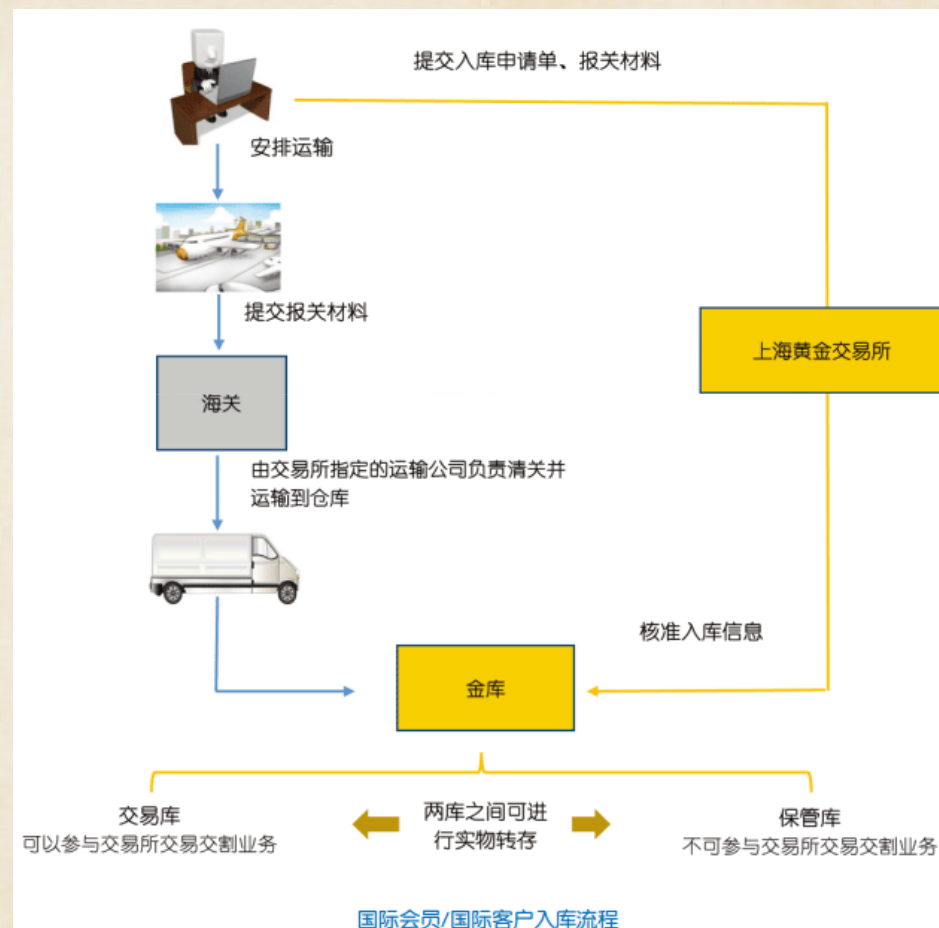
提交入库申请单、报关材料

安排运输

提交报关材料

海关

上海黄金交易所

由交易所指定的运输公司负责清关并运输到仓库

核准入库信息

金库

交易库
可以参与交易所交易交割业务

两库之间可进行实物转存

保管库
不可参与交易所交易交割业务

国际会员/国际客户入库流程